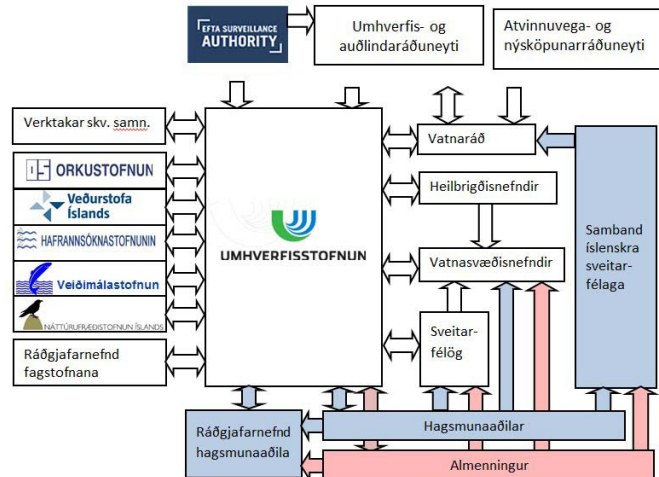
EFTA SURVEILLANCE AUTHORITY

Umhverfis- og auðlindaráðuneyti

Atvinnuvega- og nýsköpunarráðuneyti

Verktakar skv. samn.

ORKUSTOFNUN

Veðurstofa Íslands

HAFRANNSÓKNASTOFNUNIN

Veiðimálastofnun

NÁTTÚRUFRÆÐISTOFNUN ÍSLANDS

Ráðgjafarnefnd fagstofnana

UMHVERFISSTOFNUN

Vatnaráð

Heilbrigðisnefndir

Vatnasvæðisnefndir

Sveitar-félög

Samband íslenskra sveitar-félaga

Ráðgjafarnefnd hagsmunaaðila

Hagsmunaaðilar

Almenningur